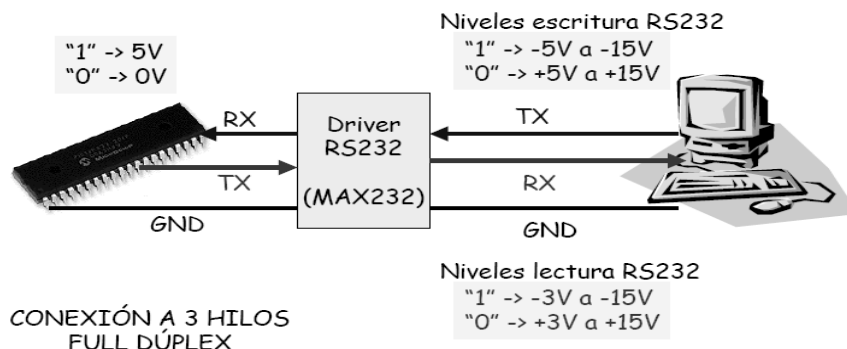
"1" -> 5V
"0" -> 0V

Niveles escritura RS232
"1" -> -5V a -15V
"0" -> +5V a +15V

RX

Driver RS232

(MAX232)

TX

TX

RX

GND

GND

Niveles lectura RS232
"1" -> -3V a -15V
"0" -> +3V a +15V

CONEXIÓN A 3 HILOS
FULL DÚPLEX